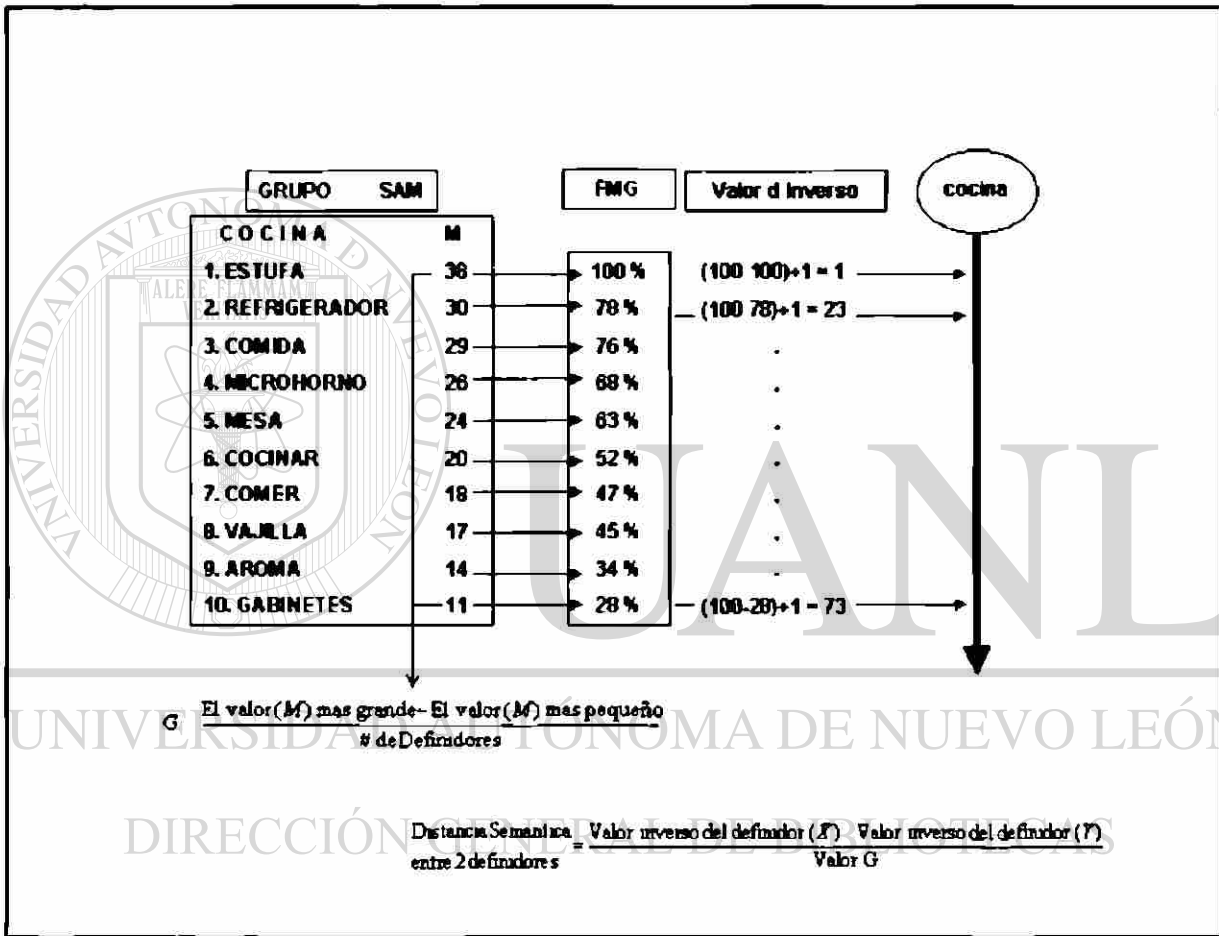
GRUPO SAM

FMG

Valor d inverso

cocina

| COCINA | M |
|---|---|
| 1. ESTUFA | 36 |
| 2. REFRIGERADOR | 30 |
| 3. COMIDA | 29 |
| 4. MICROHORNO | 26 |
| 5. MESA | 24 |
| 6. COCINAR | 20 |
| 7. COMER | 18 |
| 8. VAJILLA | 17 |
| 9. AROMA | 14 |
| 10. GABINETES | 11 |

100 %
78 %
76 %
68 %
63 %
52 %
47 %
45 %
34 %
28 %

(100 100)+1 = 1
(100 78)+1 = 23
.
.
.
.
.
.
.
(100-28)+1 = 73

ALERE FLAMMAM

G $\frac{\text{El valor } (M) \text{ mas grande} - \text{El valor } (M) \text{ mas pequeño}}{\text{\# de Definidores}}$

Distancia Semantica entre 2 definidores $= \frac{\text{Valor inverso del definidor } (X) \;\; \text{Valor inverso del definidor } (Y)}{\text{Valor G}}$

UANL
UNIVERSIDAD AUTÓNOMA DE NUEVO LEÓN
DIRECCIÓN GENERAL DE BIBLIOTECAS